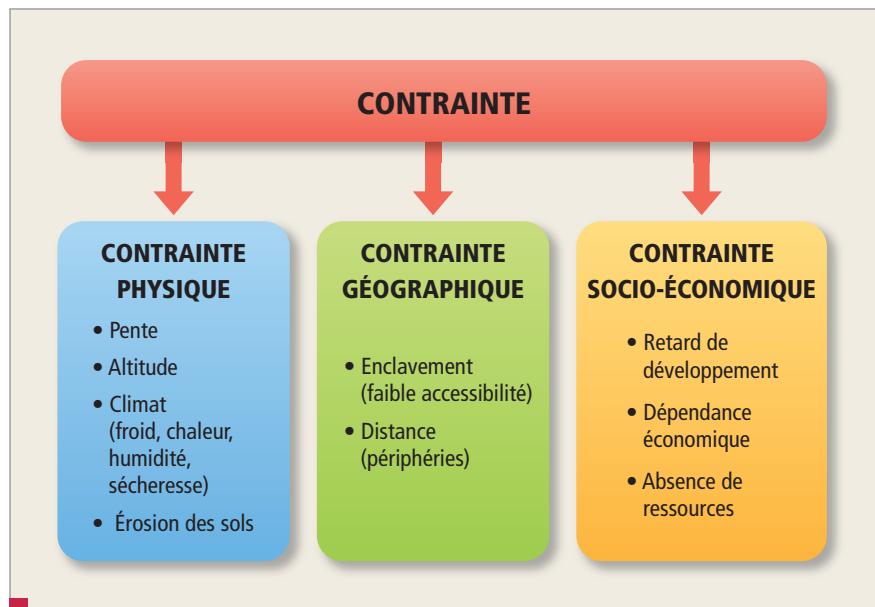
CONTRAINTE

CONTRAINTE PHYSIQUE

• Pente
• Altitude
• Climat (froid, chaleur, humidité, sécheresse)
• Érosion des sols

CONTRAINTE GÉOGRAPHIQUE

• Enclavement (faible accessibilité)
• Distance (périphéries)

CONTRAINTE SOCIO-ÉCONOMIQUE

• Retard de développement
• Dépendance économique
• Absence de ressources